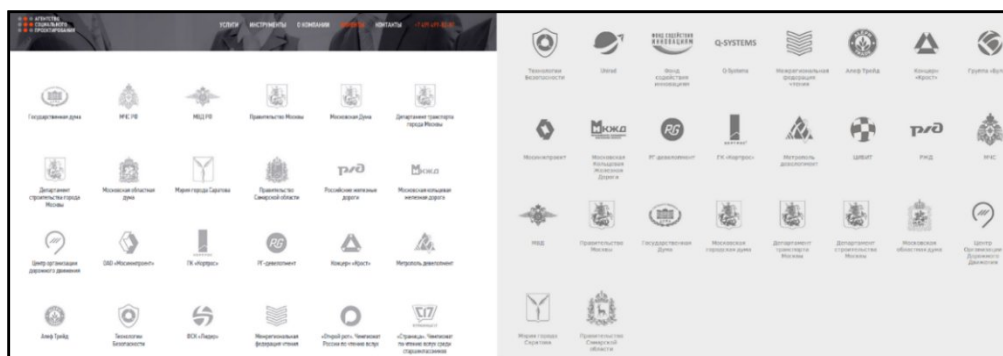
АГЕНТСТВО СОЦИАЛЬНОГО ПРОЕКТИРОВАНИЯ

УСЛУГИ ИНСТРУМЕНТЫ О КОМПАНИИ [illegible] КОНТАКТЫ +7 495 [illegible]

Государственная дума
МЧС РФ
МВД РФ
Правительство Москвы
Московская Дума
Департамент транспорта города Москвы

Департамент строительства города Москвы
Московская областная дума
Мэрия города Саратова
Правительство Самарской области
Российские железные дороги
Московская кольцевая железная дорога

Центр организации дорожного движения
ОАО «Мосинжпроект»
ГК «Кортрос»
РГ-девелопмент
Концерн «Крост»
Метрополь девелопмент

Алеф Трейд
Технологии Безопасности
ВСК «Лидер»
Межрегиональная федерация чтения
«Открой рот». Чемпионат России по чтению вслух
«Страницы». Чемпионат по чтению вслух среди старшеклассников

Технологии безопасности
Unistel
Фонд содействия инновациям
Q-Systems
Межрегиональная федерация чтения
Алеф Трейд
Концерн «Крост»
Группа «Бу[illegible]

Мосинжпроект
Московская Кольцевая Железная Дорога
РГ девелопмент
ГК «Кортрос»
Метрополь девелопмент
ЦИВИТ
РЖД
МЧС

МВД
Правительство Москвы
Государственная Дума
Московская городская дума
Департамент транспорта Москвы
Департамент строительства Москвы
Московская областная дума
Центр Организации Дорожного Движения

Мэрия города Саратова
Правительство Самарской области